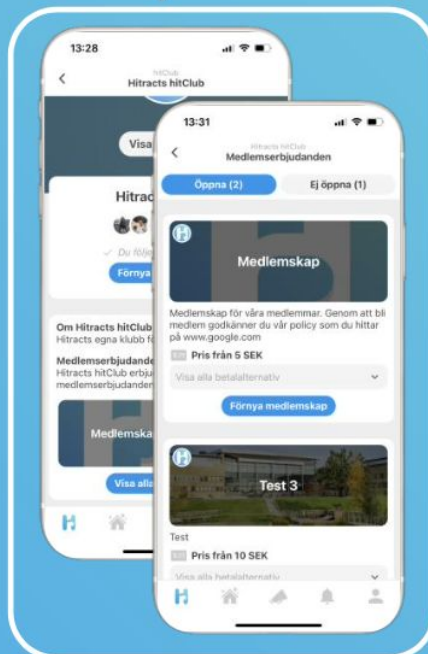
13:28

hitClub
Hitracts hitClub

Visa

Hitrac

Du följe

Förnya

Om Hitracts hitClub
Hitracts egna klubb f

Medlemserbjudande
Hitracts hitClub erbju
medlemserbjudanden

Medlemska

Visa alla

13:31

Hitracts hitClub
Medlemserbjudanden

Öppna (2)

Ej öppna (1)

Medlemskap

Medlemskap för våra medlemmar. Genom att bli medlem godkänner du vår policy som du hittar på www.google.com

Pris från 5 SEK

Visa alla betalalternativ

Förnya medlemskap

Test 3

Test

Pris från 10 SEK

Visa alla betalalternativ